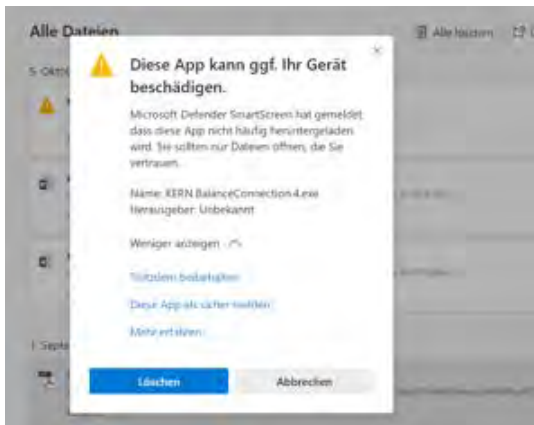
Alle Dateien

Alle löschen

5. Okto

Diese App kann ggf. Ihr Gerät beschädigen.

Microsoft Defender SmartScreen hat gemeldet, dass diese App nicht häufig heruntergeladen wird. Sie sollten nur Dateien öffnen, die Sie vertrauen.

Name: KERN BalanceConnection4.exe
Herausgeber: Unbekannt

Weniger anzeigen

Trotzdem beibehalten

Diese App als sicher melden

Mehr erfahren

1. Septe

Löschen

Abbrechen